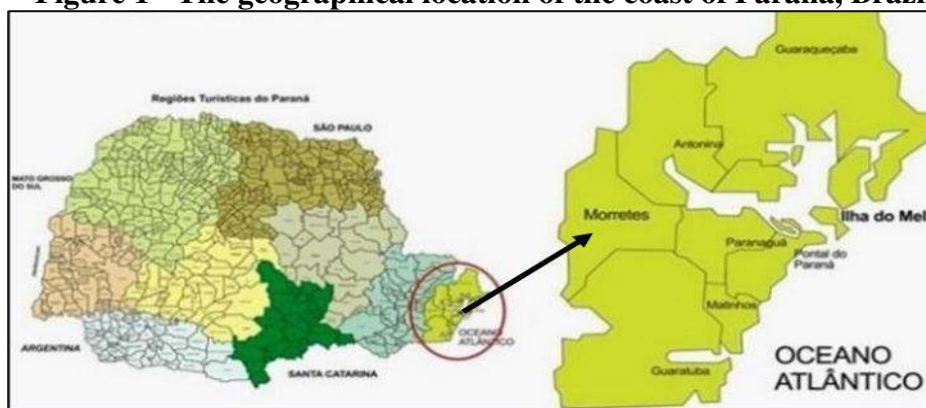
Figure 1 - The geographical location of the coast of Paraná, Brazil

Regiões Turísticas do Paraná

SÃO PAULO

MATO GROSSO DO SUL

ARGENTINA

SANTA CATARINA

OCEANO ATLÂNTICO

Guaraqueçaba

Antonina

Morretes

Ilha do Mel

Paranaguá

Pontal do Paraná

Matinhos

Guaratuba

OCEANO ATLÂNTICO